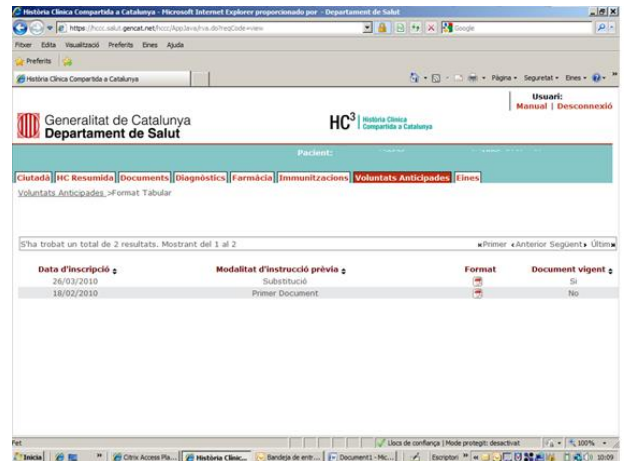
Història Clínica Compartida a Catalunya - Microsoft Internet Explorer proporcionado por - Department de Salut

https://hccc.salut.gencat.net/hccc/AppJava/rva.do?reqCode=view

Google

Fitxer Edita Visualització Preferits Eines Ajuda

Preferits

Història Clínica Compartida a Catalunya

Pàgina ▾ Seguretat ▾ Eines ▾

Usuari:
Manual | Desconnexió

Generalitat de Catalunya
Departament de Salut

HC$^3$ Història Clínica Compartida a Catalunya

Pacient:

Ciutadà | HC Resumida | Documents | Diagnòstics | Farmàcia | Immunitzacions | Voluntats Anticipades | Eines

Voluntats Anticipades >Format Tabular

S'ha trobat un total de 2 resultats. Mostrant del 1 al 2

«Primer ‹Anterior Següent› Últim»

| Data d'inscripció | Modalitat d'instrucció prèvia | Format | Document vigent |
|---|---|---|---|
| 26/03/2010 | Substitució | | Si |
| 18/02/2010 | Primer Document | | No |

Fet

Llocs de confiança | Mode protegit: desactivat

100%

Inicia

Citrix Access Pla...

Història Clínic...

Bandeja de entr...

Document1 - Mic...

Escriptori

10:09